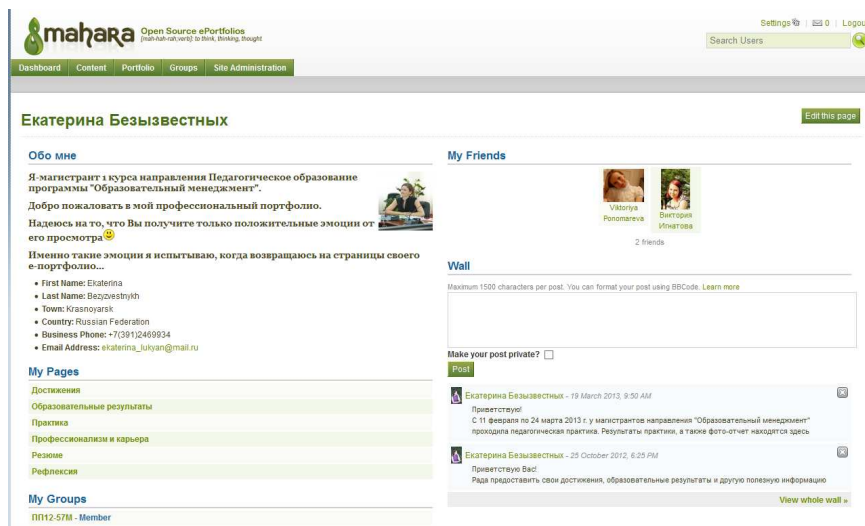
mahara Open Source ePortfolios [mah-hah-rah,verb]: to think, thinking, thought

Settings | 0 | Logout

Search Users

Dashboard Content Portfolio Groups Site Administration

Екатерина Безызвестных

Edit this page

Обо мне

Я-магистрант 1 курса направления Педагогическое образование программы "Образовательный менеджмент".

Добро пожаловать в мой профессиональный портфолио.

Надеюсь на то, что Вы получите только положительные эмоции от его просмотра

Именно такие эмоции я испытываю, когда возвращаюсь на страницы своего е-портфолио...

- First Name: Ekaterina
- Last Name: Bezyzvestnykh
- Town: Krasnoyarsk
- Country: Russian Federation
- Business Phone: +7(391)2469934
- Email Address: ekaterina_lukyan@mail.ru

My Pages

Достижения

Образовательные результаты

Практика

Профессионализм и карьера

Резюме

Рефлексия

My Groups

ПП12-57М - Member

My Friends

Viktoriya Ponomareva

Виктория Игнатова

2 friends

Wall

Maximum 1500 characters per post. You can format your post using BBCode. Learn more

Make your post private?

Post

Екатерина Безызвестных - 19 March 2013, 9:50 AM

Приветствую!

С 11 февраля по 24 марта 2013 г. у магистрантов направления "Образовательный менеджмент" проходила педагогическая практика. Результаты практики, а также фото-отчет находятся здесь

Екатерина Безызвестных - 25 October 2012, 6:25 PM

Приветствую Вас!

Рада предоставить свои достижения, образовательные результаты и другую полезную информацию

View whole wall »